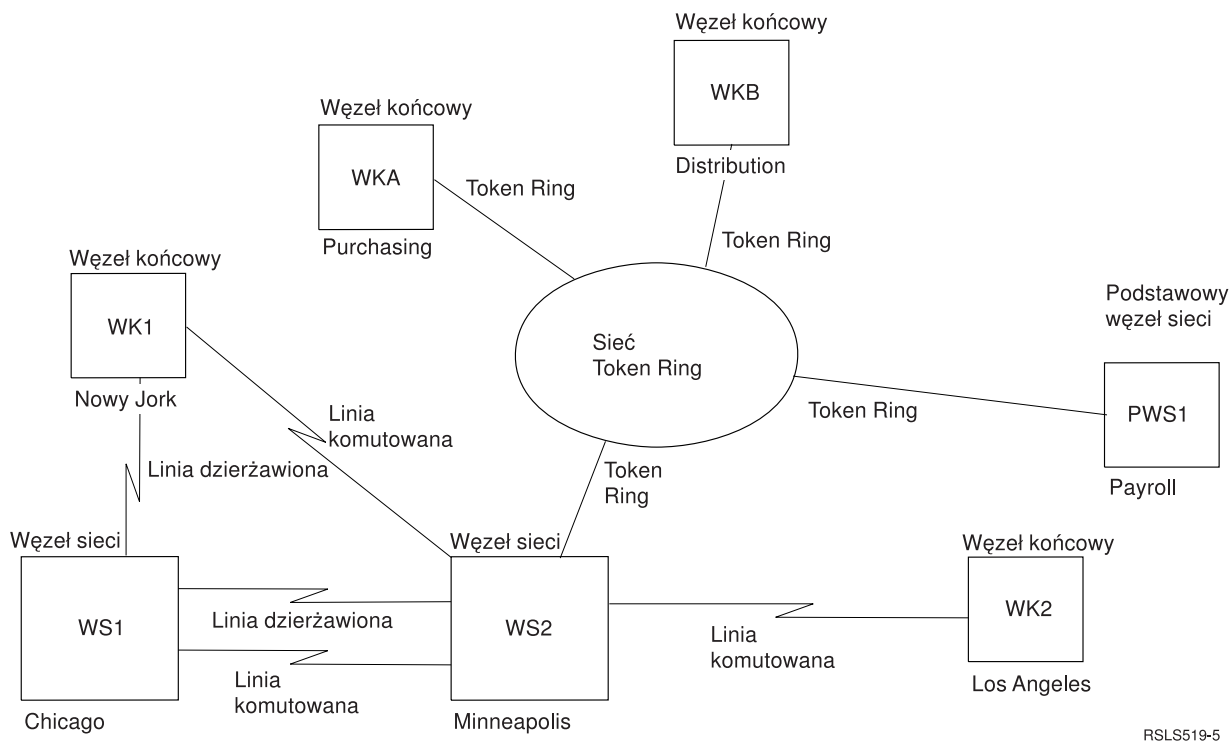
Węzeł końcowy
WKB
Distribution

Węzeł końcowy
WKA
Purchasing

Token Ring

Token Ring

Węzeł końcowy
WK1
Nowy Jork

Sieć
Token Ring

Podstawowy
węzeł sieci
PWS1
Payroll

Token Ring

Linia
komutowana

Linia dzierżawiona

Token
Ring

Węzeł sieci
WS1
Chicago

Węzeł sieci
WS2
Minneapolis

Linia dzierżawiona

Linia
komutowana

Węzeł końcowy
WK2
Los Angeles

Linia
komutowana

RSLS519-5